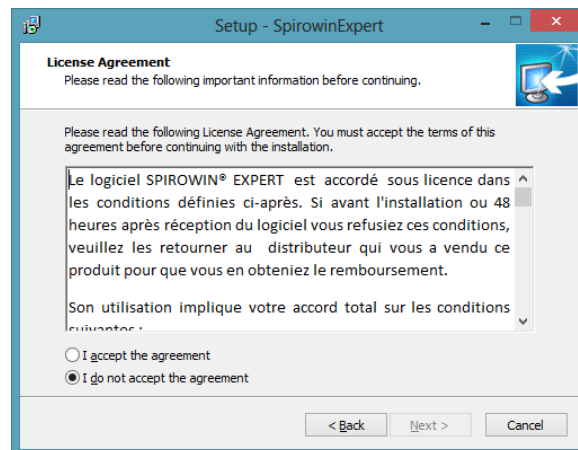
Setup - SpirowinExpert

License Agreement
Please read the following important information before continuing.

Please read the following License Agreement. You must accept the terms of this agreement before continuing with the installation.

Le logiciel SPIROWIN® EXPERT est accordé sous licence dans les conditions définies ci-après. Si avant l'installation ou 48 heures après réception du logiciel vous refusiez ces conditions, veuillez les retourner au distributeur qui vous a vendu ce produit pour que vous en obteniez le remboursement.

Son utilisation implique votre accord total sur les conditions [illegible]

I accept the agreement
I do not accept the agreement

< Back
Next >
Cancel